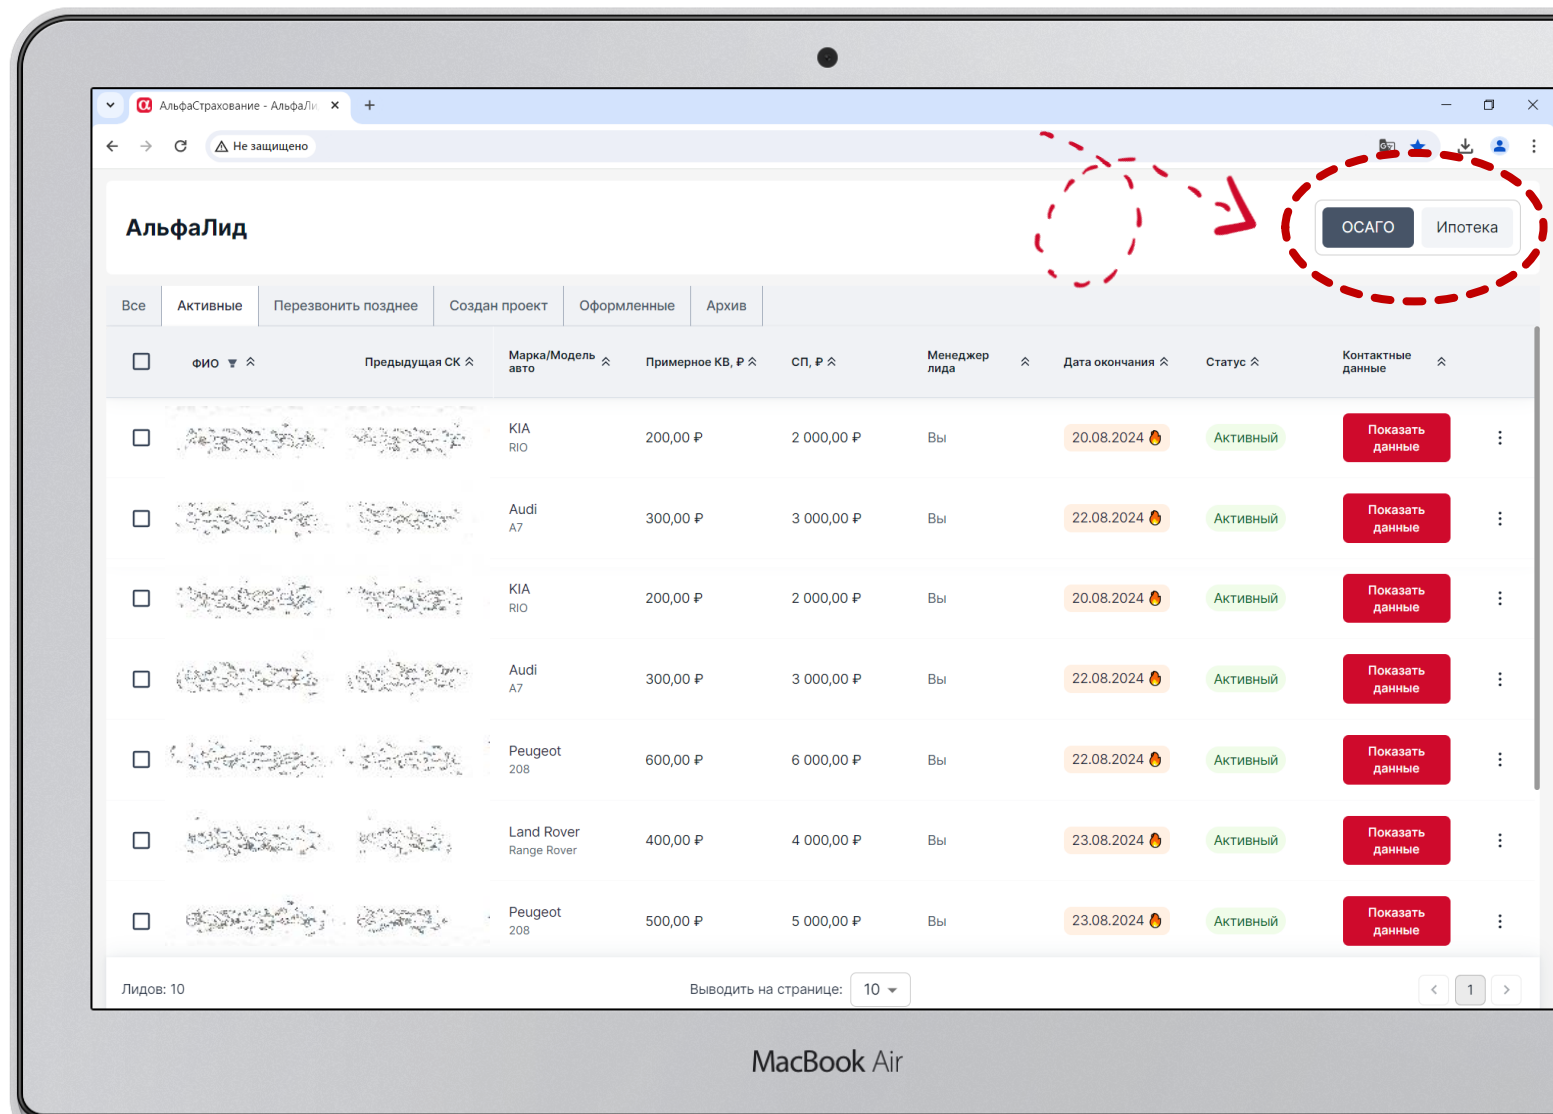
АльфаСтрахование - АльфаЛи ×
+
Не защищено

АльфаЛид

ОСАГО
Ипотека

Все
Активные
Перезвонить позднее
Создан проект
Оформленные
Архив

| | ФИО | Предыдущая СК | Марка/Модель авто | Примерное КВ, ₽ | СП, ₽ | Менеджер лида | Дата окончания | Статус | Контактные данные | |
|---|---|---|---|---|---|---|---|---|---|---|
| | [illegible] | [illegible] | KIA RIO | 200,00 ₽ | 2 000,00 ₽ | Вы | 20.08.2024 | Активный | Показать данные | ⋮ |
| | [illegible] | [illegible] | Audi A7 | 300,00 ₽ | 3 000,00 ₽ | Вы | 22.08.2024 | Активный | Показать данные | ⋮ |
| | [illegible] | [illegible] | KIA RIO | 200,00 ₽ | 2 000,00 ₽ | Вы | 20.08.2024 | Активный | Показать данные | ⋮ |
| | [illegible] | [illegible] | Audi A7 | 300,00 ₽ | 3 000,00 ₽ | Вы | 22.08.2024 | Активный | Показать данные | ⋮ |
| | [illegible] | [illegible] | Peugeot 208 | 600,00 ₽ | 6 000,00 ₽ | Вы | 22.08.2024 | Активный | Показать данные | ⋮ |
| | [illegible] | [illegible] | Land Rover Range Rover | 400,00 ₽ | 4 000,00 ₽ | Вы | 23.08.2024 | Активный | Показать данные | ⋮ |
| | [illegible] | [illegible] | Peugeot 208 | 500,00 ₽ | 5 000,00 ₽ | Вы | 23.08.2024 | Активный | Показать данные | ⋮ |

Лидов: 10
Выводить на странице: 10
1

MacBook Air